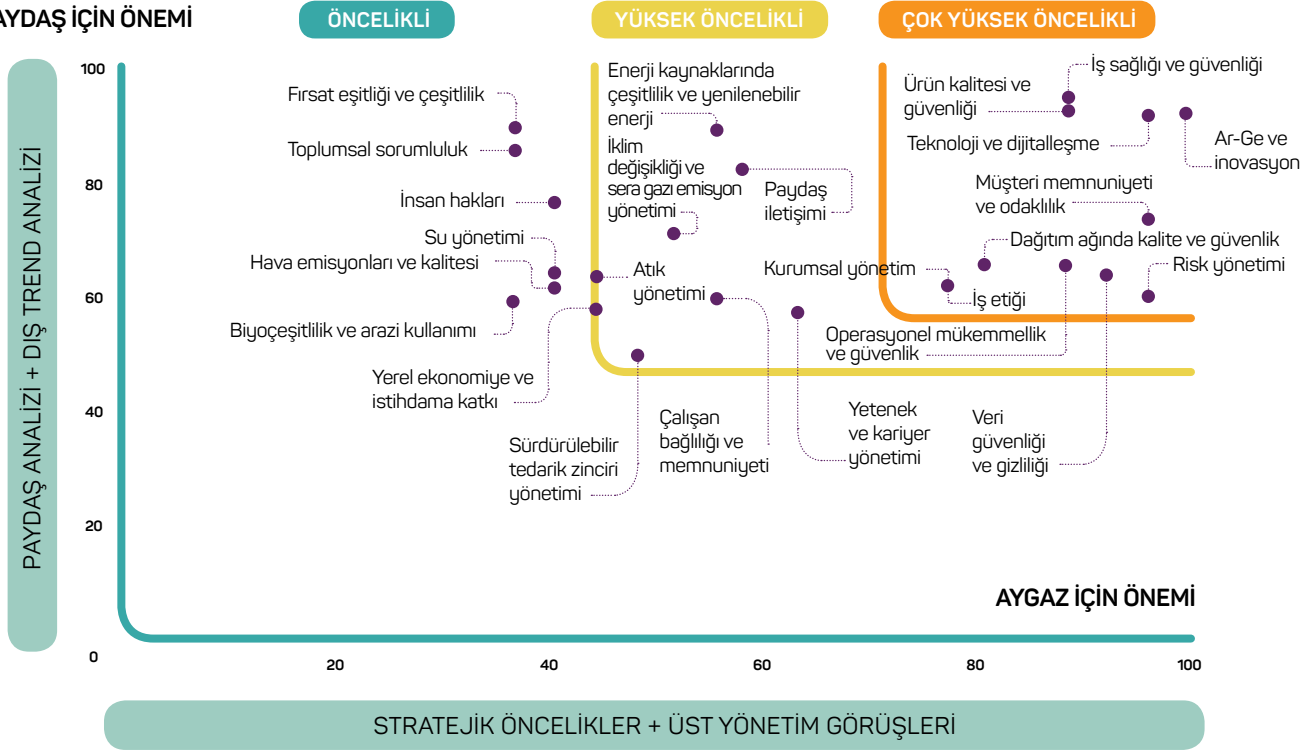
AYDAŞ İÇİN ÖNEMİ

ÖNCELİKLİ

YÜKSEK ÖNCELİKLİ

ÇOK YÜKSEK ÖNCELİKLİ

PAYDAŞ ANALİZİ + DIŞ TREND ANALİZİ

100

80

60

40

20

0

Fırsat eşitliği ve çeşitlilik

Toplumsal sorumluluk

İnsan hakları

Su yönetimi

Hava emisyonları ve kalitesi

Biyoçeşitlilik ve arazi kullanımı

Yerel ekonomiye ve istihdama katkı

Sürdürülebilir tedarik zinciri yönetimi

Enerji kaynaklarında çeşitlilik ve yenilenebilir enerji

İklim değişikliği ve sera gazı emisyon yönetimi

Paydaş iletişimi

Atık yönetimi

Çalışan bağlılığı ve memnuniyeti

Yetenek ve kariyer yönetimi

Ürün kalitesi ve güvenliği

İş sağlığı ve güvenliği

Teknoloji ve dijitalleşme

Ar-Ge ve inovasyon

Müşteri memnuniyeti ve odaklılık

Dağıtım ağında kalite ve güvenlik

Kurumsal yönetim

Risk yönetimi

İş etiği

Operasyonel mükemmellik ve güvenlik

Veri güvenliği ve gizliliği

AYGAZ İÇİN ÖNEMİ

20

40

60

80

100

STRATEJİK ÖNCELİKLER + ÜST YÖNETİM GÖRÜŞLERİ